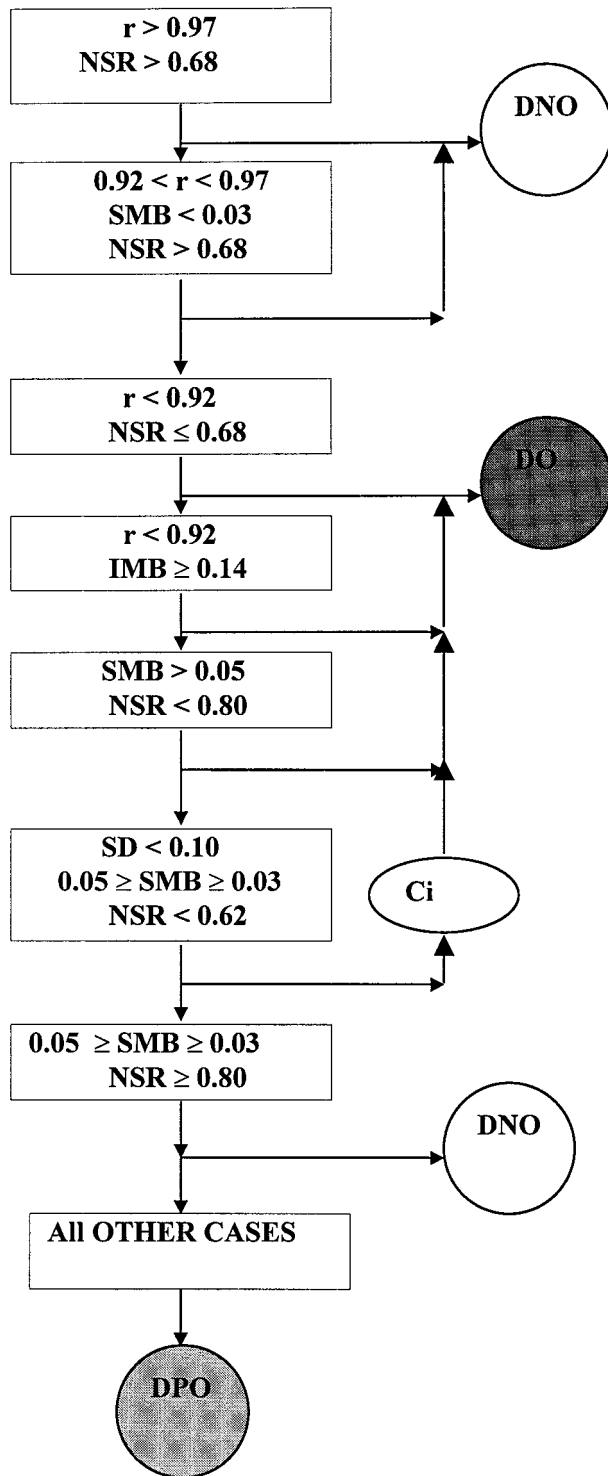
$r > 0.97$
$NSR > 0.68$

DNO

$0.92 < r < 0.97$
$SMB < 0.03$
$NSR > 0.68$

$r < 0.92$
$NSR \leq 0.68$

DO

$r < 0.92$
$IMB \geq 0.14$

$SMB > 0.05$
$NSR < 0.80$

$SD < 0.10$
$0.05 \geq SMB \geq 0.03$
$NSR < 0.62$

Ci

$0.05 \geq SMB \geq 0.03$
$NSR \geq 0.80$

DNO

All OTHER CASES

DPO